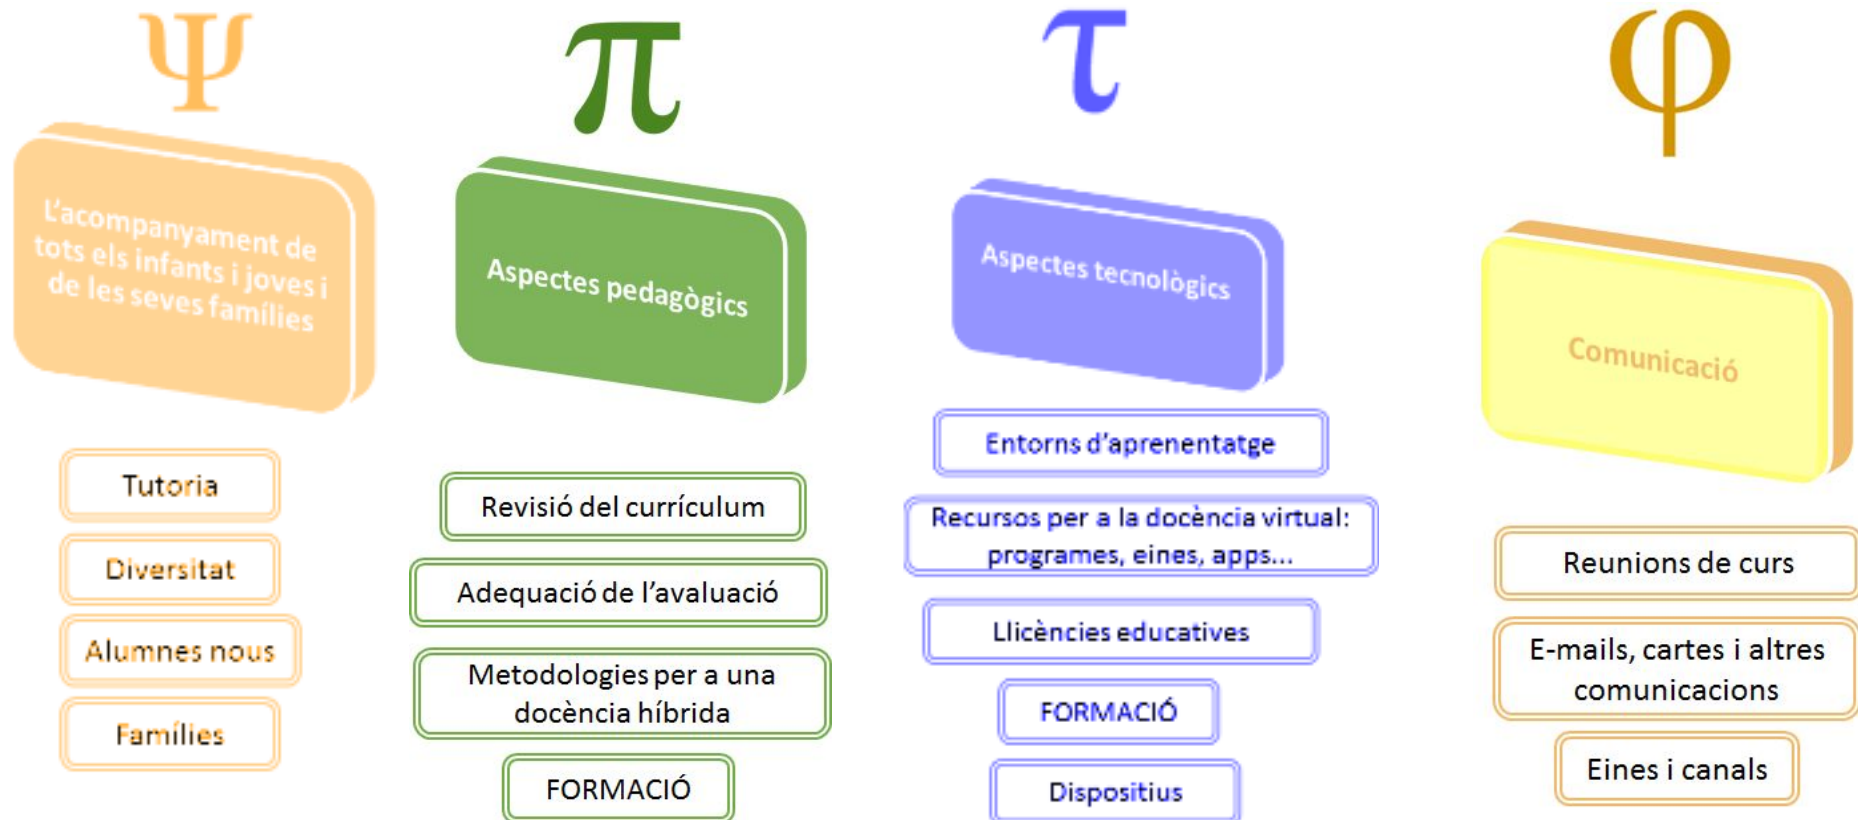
$\Psi$

L'acompanyament de tots els infants i joves i de les seves famílies

Tutoria

Diversitat

Alumnes nous

Famílies

$\pi$

Aspectes pedagògics

Revisió del currículum

Adequació de l'avaluació

Metodologies per a una docència híbrida

FORMACIÓ

$\tau$

Aspectes tecnològics

Entorns d'aprenentatge

Recursos per a la docència virtual: programes, eines, apps...

Llicències educatives

FORMACIÓ

Dispositius

$\varphi$

Comunicació

Reunions de curs

E-mails, cartes i altres comunicacions

Eines i canals